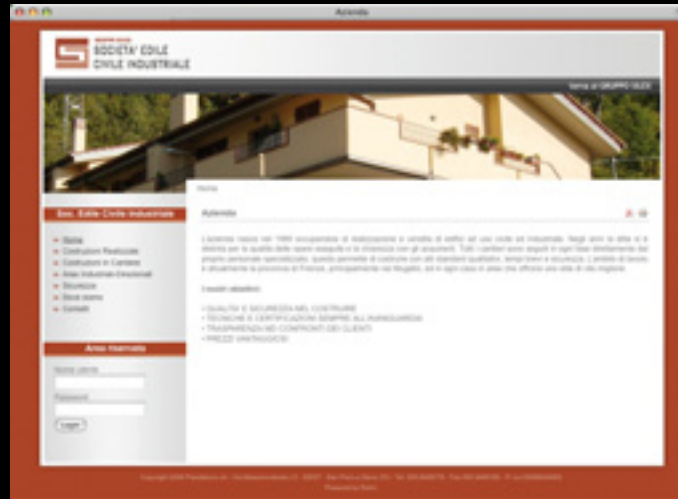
Azienda

SOCIETA' EDILE CIVILE INDUSTRIALE

torna al GRUPPO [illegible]

Home

Soc. Edile Civile Industriale

Storia
Costruzioni Realizzate
Costruzioni in Cantiere
Aree Industriali-Direzionali
Sicurezza
Dove siamo
Contatti

Area riservata

Nome utente

Password

Login

Azienda

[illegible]

I nostri obiettivi:

• QUALITA' E SICUREZZA NEL COSTRUIRE
• TECNICHE E CERTIFICAZIONI SEMPRE ALL'AVANGUARDIA
• TRASPARENZA NEI CONFRONTI DEI CLIENTI
• PREZZI VANTAGGIOSI

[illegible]